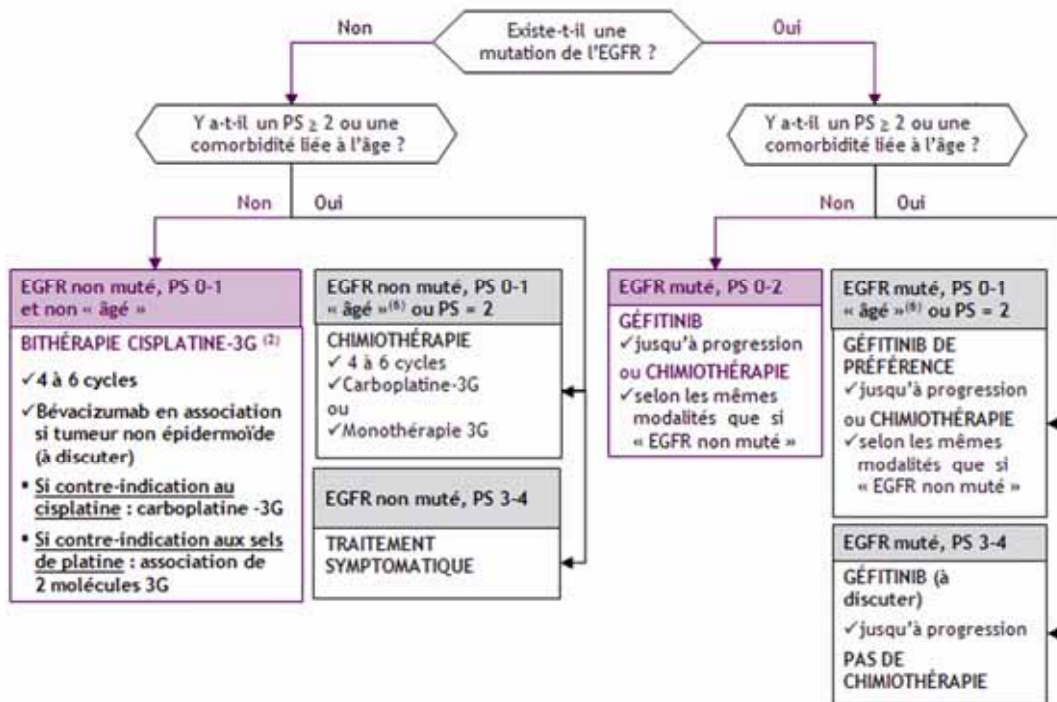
Existe-t-il une mutation de l'EGFR ?

Non

Oui

Y a-t-il un PS $\geq$ 2 ou une comorbidité liée à l'âge ?

Non

Oui

EGFR non muté, PS 0-1 et non « âgé »

BITHÉRAPIE CISPLATINE-3G $^{(2)}$

✓4 à 6 cycles

✓Bévacizumab en association si tumeur non épidermoïde (à discuter)

• Si contre-indication au cisplatine : carboplatine -3G

• Si contre-indication aux sels de platine : association de 2 molécules 3G

EGFR non muté, PS 0-1 « âgé »$^{(6)}$ ou PS = 2

CHIMIOTHÉRAPIE

✓ 4 à 6 cycles

✓Carboplatine-3G

ou

✓Monothérapie 3G

EGFR non muté, PS 3-4

TRAITEMENT SYMPTOMATIQUE

Y a-t-il un PS $\geq$ 2 ou une comorbidité liée à l'âge ?

Non

Oui

EGFR muté, PS 0-2

GÉFITINIB

✓jusqu'à progression

ou CHIMIOTHÉRAPIE

✓selon les mêmes modalités que si « EGFR non muté »

EGFR muté, PS 0-1 « âgé »$^{(6)}$ ou PS = 2

GÉFITINIB DE PRÉFÉRENCE

✓jusqu'à progression

ou CHIMIOTHÉRAPIE

✓selon les mêmes modalités que si « EGFR non muté »

EGFR muté, PS 3-4

GÉFITINIB (à discuter)

✓jusqu'à progression

PAS DE CHIMIOTHÉRAPIE